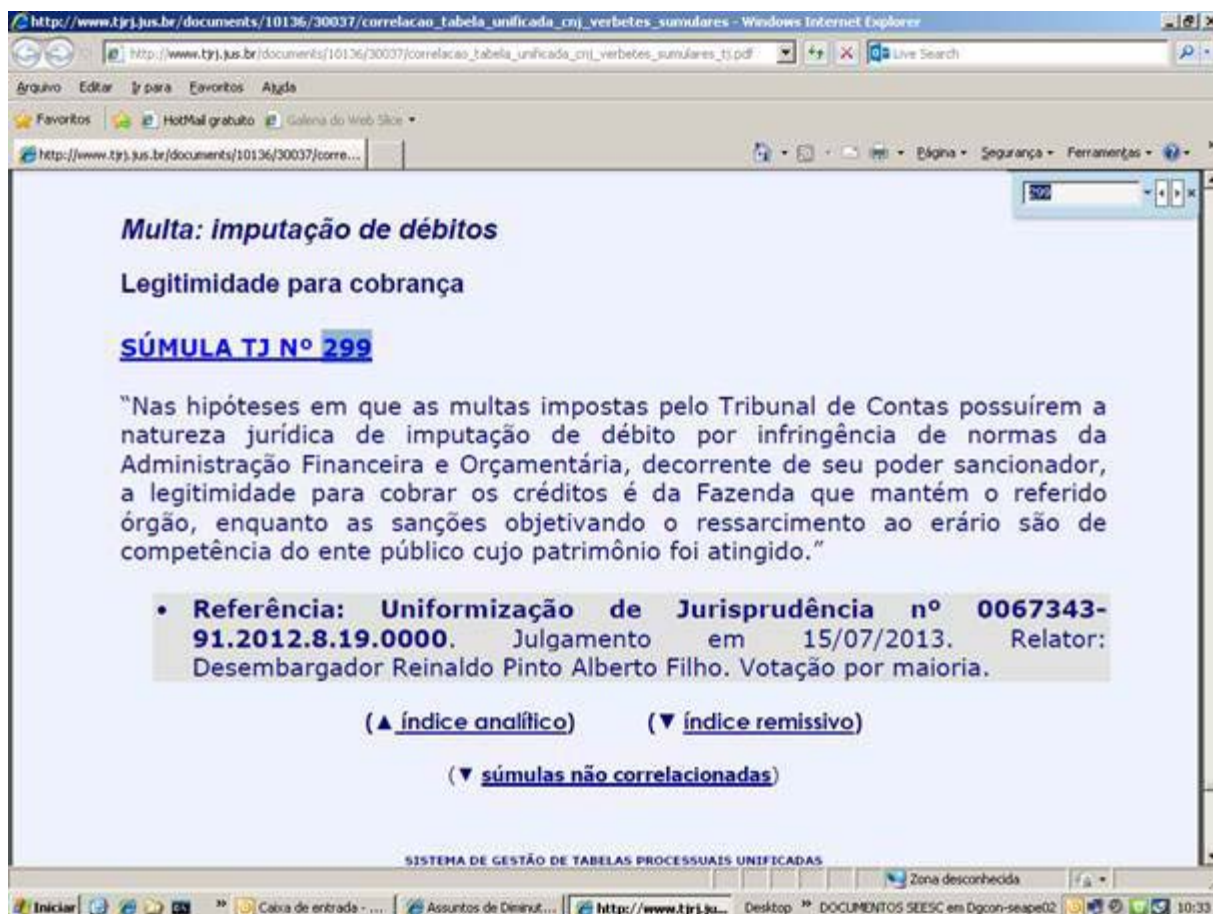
http://www.tjrj.jus.br/documents/10136/30037/correlacao_tabela_unificada_cnj_verbetes_sumulares - Windows Internet Explorer

http://www.tjrj.jus.br/documents/10136/30037/correlacao_tabela_unificada_cnj_verbetes_sumulares_tj.pdf

Live Search

Arquivo Editar Ir para Favoritos Ajuda

Favoritos HotMail gratuito Galeria do Web Slice

http://www.tjrj.jus.br/documents/10136/30037/corre...

Página Segurança Ferramentas

299

Multa: imputação de débitos

Legitimidade para cobrança

SÚMULA TJ Nº 299

"Nas hipóteses em que as multas impostas pelo Tribunal de Contas possuírem a natureza jurídica de imputação de débito por infringência de normas da Administração Financeira e Orçamentária, decorrente de seu poder sancionador, a legitimidade para cobrar os créditos é da Fazenda que mantém o referido órgão, enquanto as sanções objetivando o ressarcimento ao erário são de competência do ente público cujo patrimônio foi atingido."

• Referência: Uniformização de Jurisprudência nº 0067343-91.2012.8.19.0000. Julgamento em 15/07/2013. Relator: Desembargador Reinaldo Pinto Alberto Filho. Votação por maioria.

(▲ índice analítico) (▼ índice remissivo)

(▼ súmulas não correlacionadas)

SISTEMA DE GESTÃO DE TABELAS PROCESSUAIS UNIFICADAS

Zona desconhecida

Iniciar Caixa de entrada - ... Assuntos de Diminut... http://www.tjrj.ju... Desktop DOCUMENTOS SEESC em Dgcon-seape02 10:33